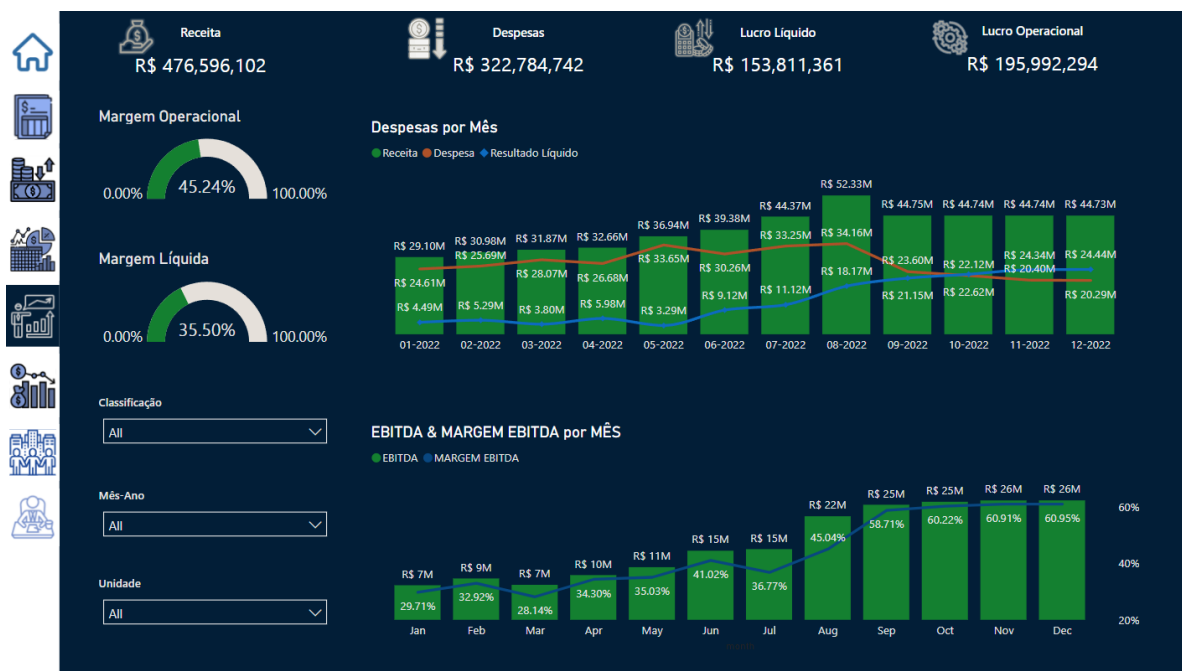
Receita
R$ 476,596,102

Despesas
R$ 322,784,742

Lucro Líquido
R$ 153,811,361

Lucro Operacional
R$ 195,992,294

Margem Operacional
0.00% 45.24% 100.00%

Margem Líquida
0.00% 35.50% 100.00%

Classificação
All

Mês-Ano
All

Unidade
All

Despesas por Mês
● Receita ● Despesa ● Resultado Líquido

| | 01-2022 | 02-2022 | 03-2022 | 04-2022 | 05-2022 | 06-2022 | 07-2022 | 08-2022 | 09-2022 | 10-2022 | 11-2022 | 12-2022 |
|---|---|---|---|---|---|---|---|---|---|---|---|---|
| Receita | R$ 29.10M | R$ 30.98M | R$ 31.87M | R$ 32.66M | R$ 36.94M | R$ 39.38M | R$ 44.37M | R$ 52.33M | R$ 44.75M | R$ 44.74M | R$ 44.74M | R$ 44.73M |
| Despesa | R$ 24.61M | R$ 25.69M | R$ 28.07M | R$ 26.68M | R$ 33.65M | R$ 30.26M | R$ 33.25M | R$ 34.16M | R$ 21.15M | R$ 22.62M | R$ 20.40M | R$ 20.29M |
| Resultado Líquido | R$ 4.49M | R$ 5.29M | R$ 3.80M | R$ 5.98M | R$ 3.29M | R$ 9.12M | R$ 11.12M | R$ 18.17M | R$ 23.60M | R$ 22.12M | R$ 24.34M | R$ 24.44M |

EBITDA & MARGEM EBITDA por MÊS
● EBITDA ● MARGEM EBITDA

| | Jan | Feb | Mar | Apr | May | Jun | Jul | Aug | Sep | Oct | Nov | Dec |
|---|---|---|---|---|---|---|---|---|---|---|---|---|
| EBITDA | R$ 7M | R$ 9M | R$ 7M | R$ 10M | R$ 11M | R$ 15M | R$ 15M | R$ 22M | R$ 25M | R$ 25M | R$ 26M | R$ 26M |
| MARGEM EBITDA | 29.71% | 32.92% | 28.14% | 34.30% | 35.03% | 41.02% | 36.77% | 45.04% | 58.71% | 60.22% | 60.91% | 60.95% |

60%
40%
20%